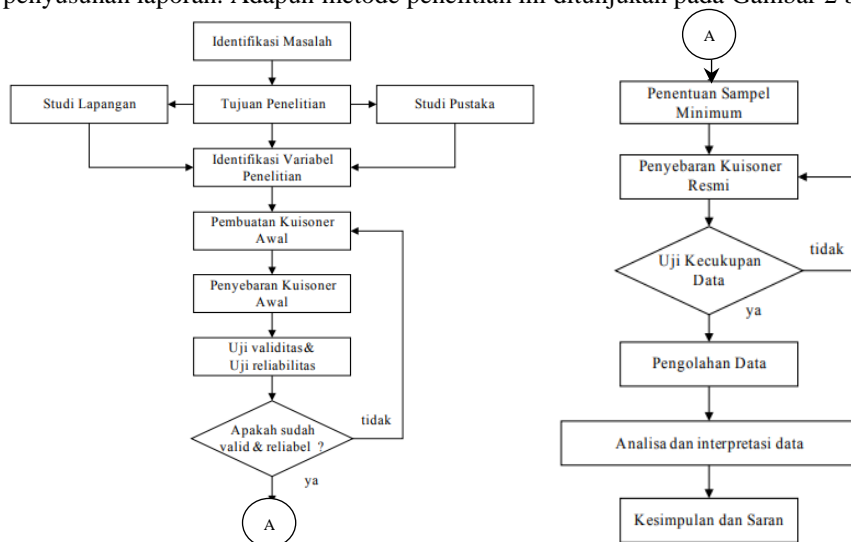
penyusunan laporan. Adapun metode penelitian ini ditunjukan pada Gambar 2 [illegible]

Identifikasi Masalah

Studi Lapangan

Tujuan Penelitian

Studi Pustaka

Identifikasi Variabel Penelitian

Pembuatan Kuisoner Awal

Penyebaran Kuisoner Awal

Uji validitas& Uji reliabilitas

Apakah sudah valid & reliabel ?

tidak

ya

A

A

Penentuan Sampel Minimum

Penyebaran Kuisoner Resmi

Uji Kecukupan Data

tidak

ya

Pengolahan Data

Analisa dan interpretasi data

Kesimpulan dan Saran